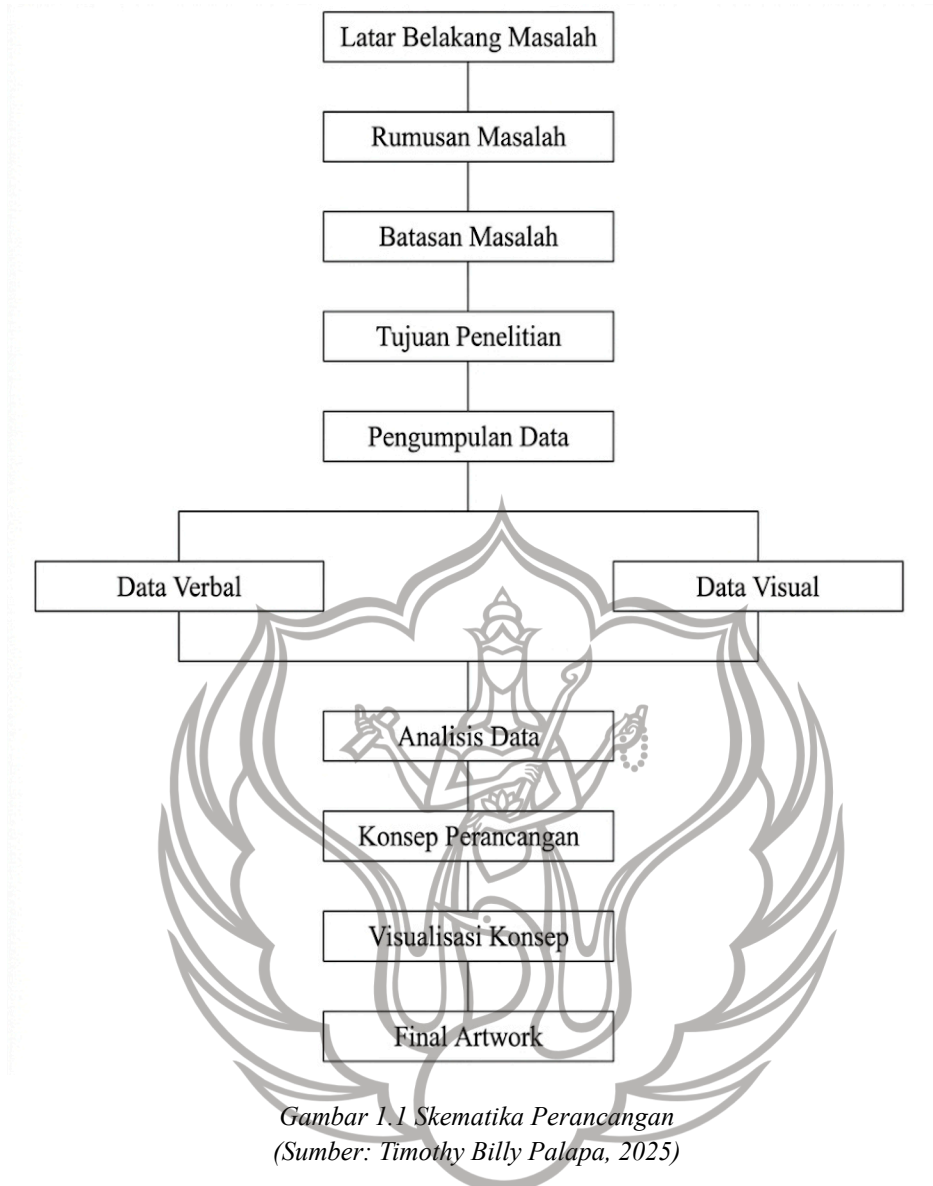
Latar Belakang Masalah

Rumusan Masalah

Batasan Masalah

Tujuan Penelitian

Pengumpulan Data

Data Verbal

Data Visual

Analisis Data

Konsep Perancangan

Visualisasi Konsep

Final Artwork

Gambar 1.1 Skematika Perancangan
(Sumber: Timothy Billy Palapa, 2025)